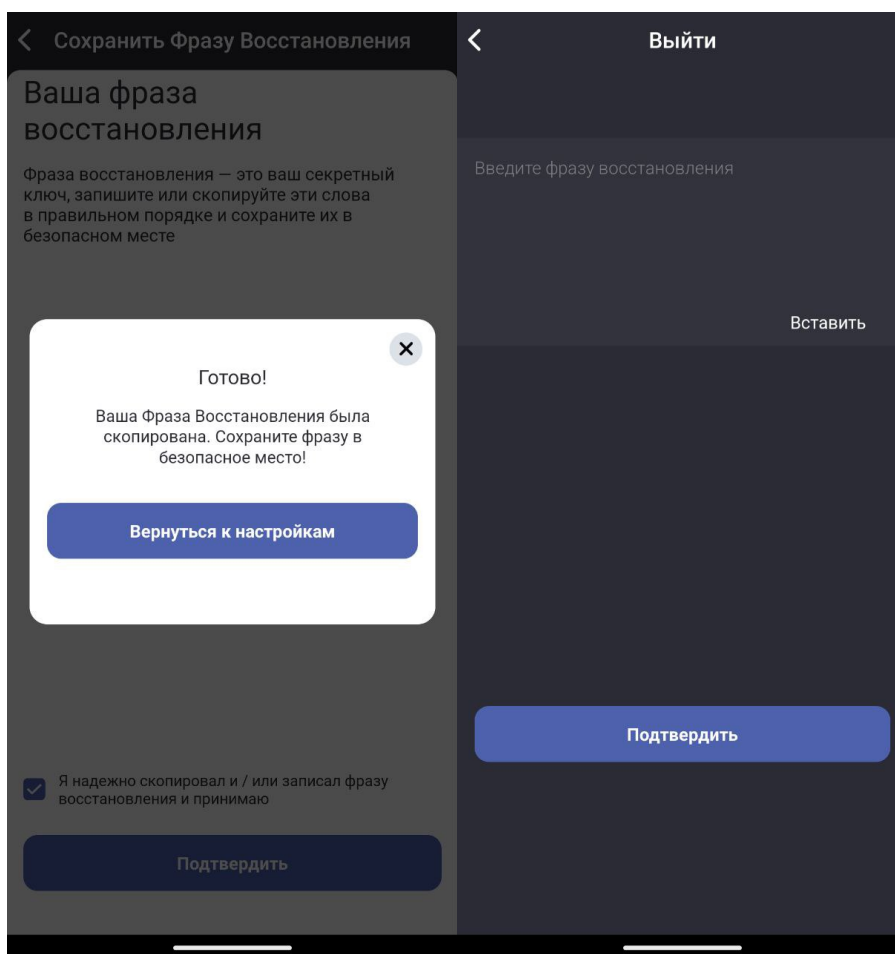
Сохранить Фразу Восстановления

Ваша фраза восстановления

Фраза восстановления — это ваш секретный ключ, запишите или скопируйте эти слова в правильном порядке и сохраните их в безопасном месте

Готово!

Ваша Фраза Восстановления была скопирована. Сохраните фразу в безопасное место!

Вернуться к настройкам

Я надежно скопировал и / или записал фразу восстановления и принимаю

Подтвердить

Выйти

Введите фразу восстановления

Вставить

Подтвердить